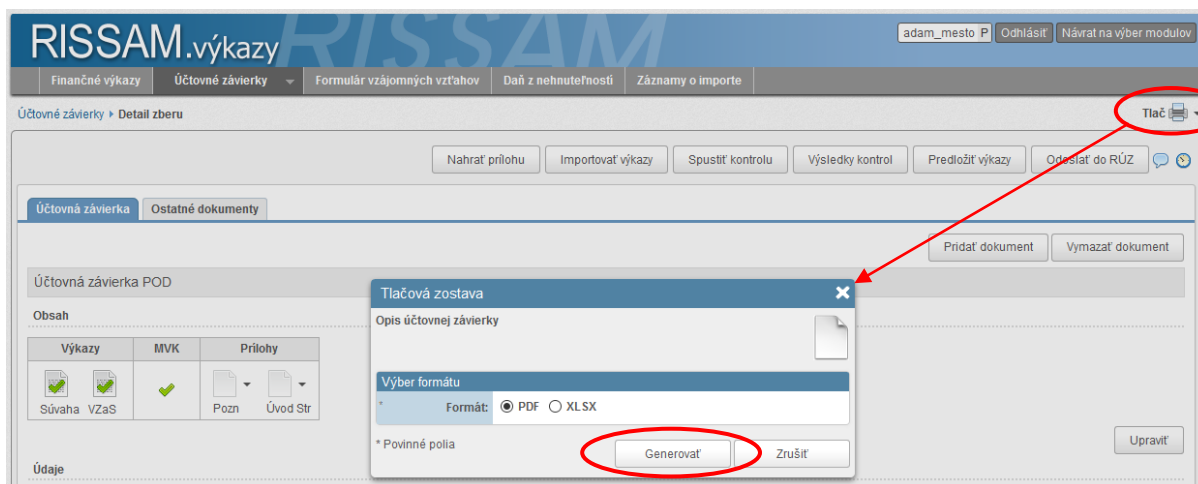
RISSAM.výkazy

adam_mesto P Odhlásiť Návrat na výber modulov

Finančné výkazy | Účtovné závierky | Formulár vzájomných vzťahov | Daň z nehnuteľností | Záznamy o importe

Účtovné závierky ▸ Detail zberu

Tlač

Nahrať prílohu | Importovať výkazy | Spustiť kontrolu | Výsledky kontrol | Predložiť výkazy | Odoslať do RÚZ

Účtovná závierka | Ostatné dokumenty

Pridať dokument | Vymazať dokument

Účtovná závierka POD

Obsah

| Výkazy | MVK | Prílohy |
|---|---|---|
| Súvaha VZaS | | Pozn Úvod Str |

Údaje

Upraviť

Tlačová zostava

Opis účtovnej závierky

Výber formátu

* Formát: PDF XLSX

* Povinné polia

Generovať | Zrušiť